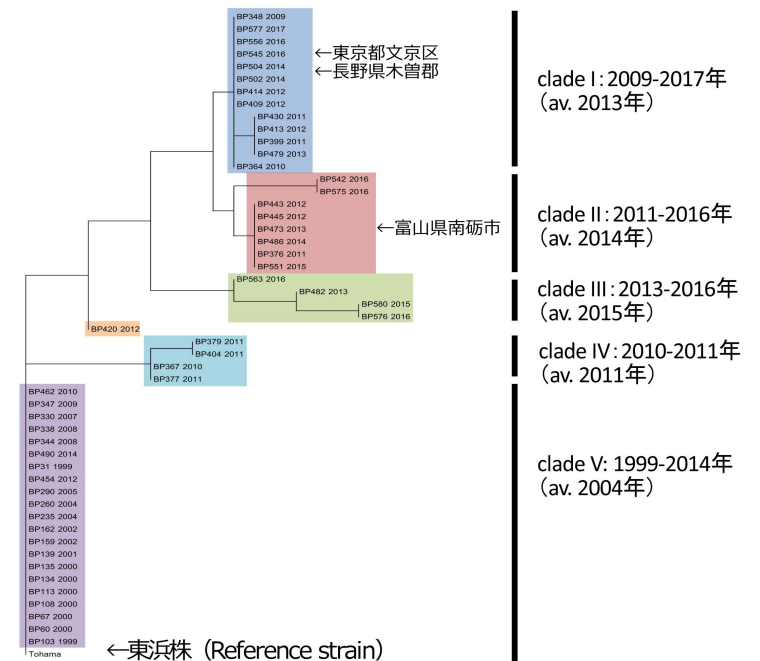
BP348 2009
BP577 2017
BP556 2016
BP545 2016
BP504 2014
BP502 2014
BP414 2012
BP409 2012
BP430 2011
BP413 2012
BP399 2011
BP479 2013
BP364 2010

←東京都文京区
←長野県木曽郡

clade I：2009-2017年
（av. 2013年）

BP542 2016
BP575 2016
BP443 2012
BP445 2012
BP473 2013
BP486 2014
BP376 2011
BP551 2015

←富山県南砺市

clade II：2011-2016年
（av. 2014年）

BP563 2016
BP482 2013
BP580 2015
BP576 2016

clade III：2013-2016年
（av. 2015年）

BP420 2012

BP379 2011
BP404 2011
BP367 2010
BP377 2011

clade IV：2010-2011年
（av. 2011年）

BP462 2010
BP347 2009
BP330 2007
BP338 2008
BP344 2008
BP490 2014
BP31 1999
BP454 2012
BP290 2005
BP260 2004
BP235 2004
BP162 2002
BP159 2002
BP139 2001
BP135 2000
BP134 2000
BP113 2000
BP108 2000
BP67 2000
BP60 2000
BP103 1999
Tohama

clade V: 1999-2014年
（av. 2004年）

←東浜株（Reference strain）